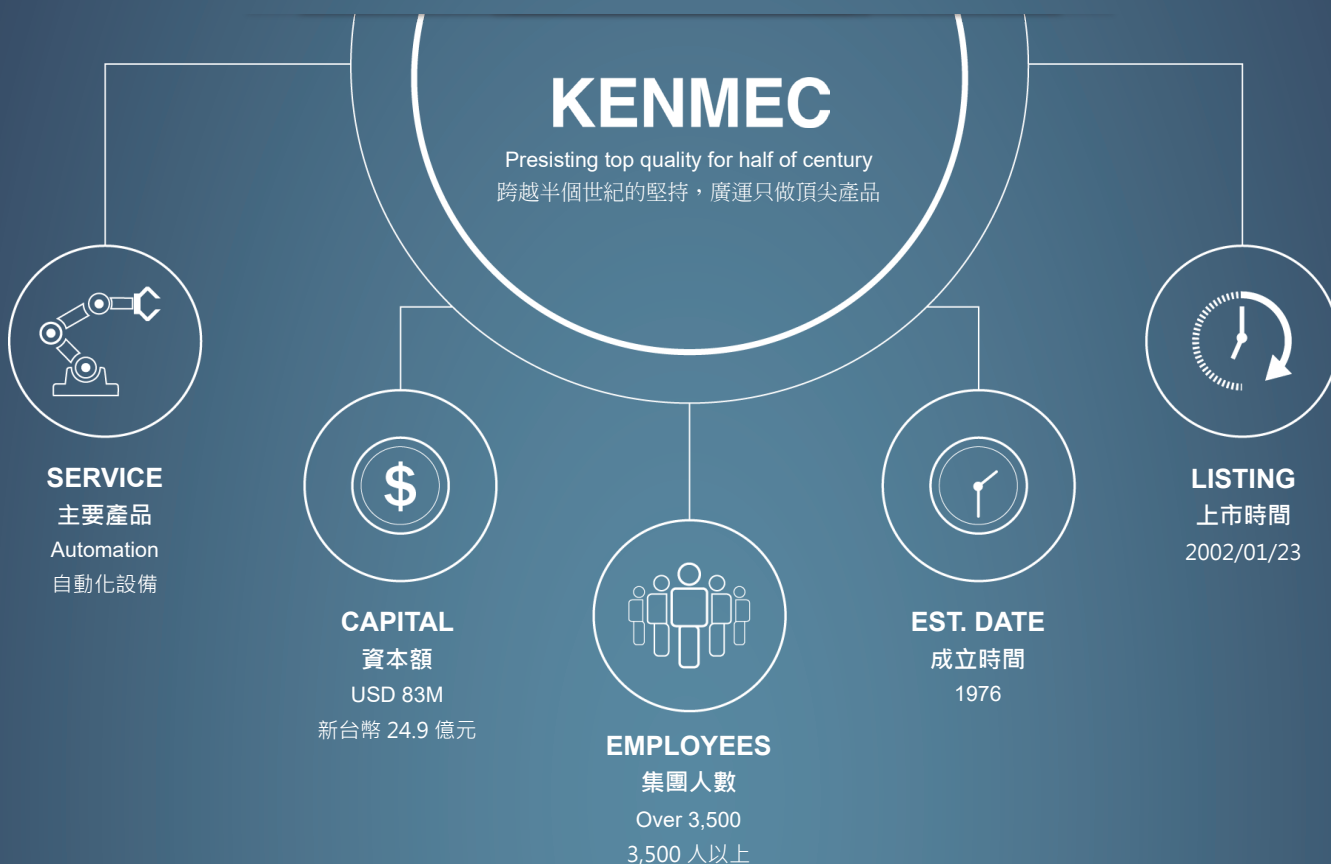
KENMEC
Presisting top quality for half of century
跨越半個世紀的堅持，廣運只做頂尖產品

SERVICE
主要產品
Automation
自動化設備

CAPITAL
資本額
USD 83M
新台幣 24.9 億元

EMPLOYEES
集團人數
Over 3,500
3,500 人以上

EST. DATE
成立時間
1976

LISTING
上市時間
2002/01/23